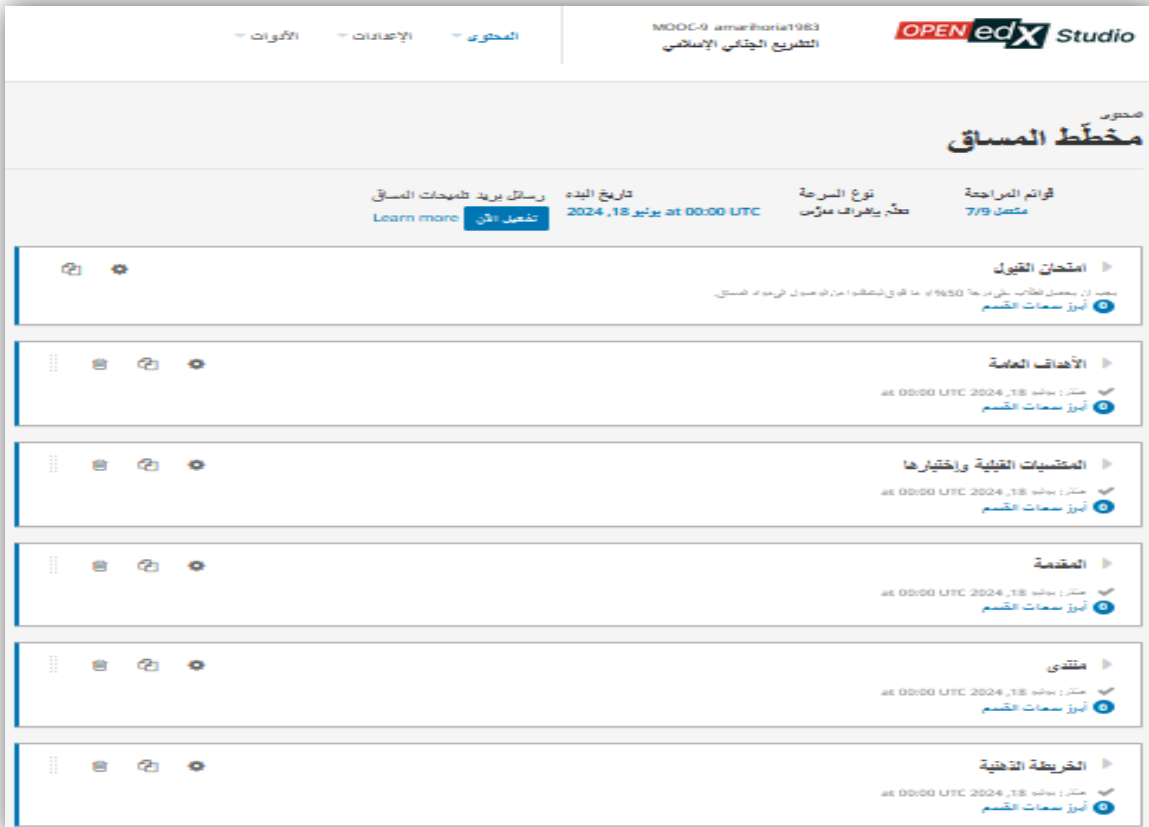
OPEN edX Studio

MOOC-9 amarihoria1983
التشريع الجنائي الإسلامي

المحتوى
الإعدادات
الأدوات

محتوى
مخطّط المساق

قوائم المراجعة
مكتمل 7/9

نوع السرعة
تعلُّم بإشراف مدرِّس

تاريخ البدء
يونيو 18, 2024 at 00:00 UTC

رسائل بريد تلميحات المساق
تفعيل الآن
Learn more

امتحان القبول
يجب أن يحصل الطلاب على درجة 50% أو ما فوق ليتمكنوا من الوصول إلى مواد المساق.
0 أبرز سمات القسم

الأهداف العامة
منشور: يونيو 18, 2024 at 00:00 UTC
0 أبرز سمات القسم

المكتسبات القبلية وإختبارها
منشور: يونيو 18, 2024 at 00:00 UTC
0 أبرز سمات القسم

المقدمة
منشور: يونيو 18, 2024 at 00:00 UTC
0 أبرز سمات القسم

منتدى
منشور: يونيو 18, 2024 at 00:00 UTC
0 أبرز سمات القسم

الخريطة الذهنية
منشور: يونيو 18, 2024 at 00:00 UTC
0 أبرز سمات القسم